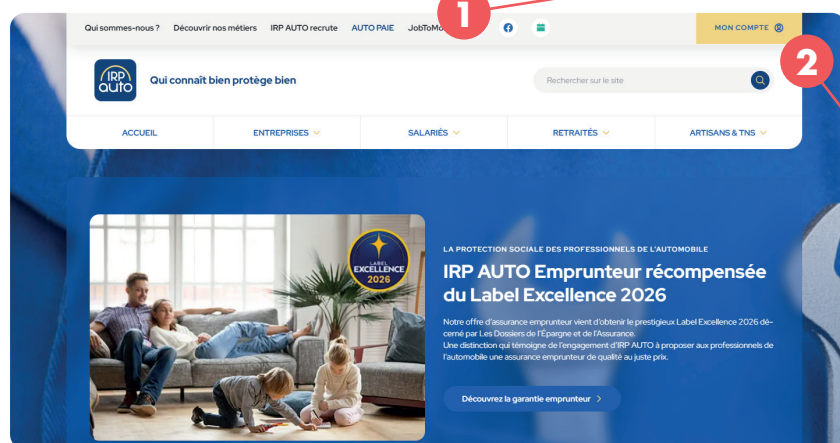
1

2

Qui sommes-nous ? Découvrir nos métiers IRP AUTO recrute AUTO PAIE JobToMo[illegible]

MON COMPTE

IRP auto

Qui connaît bien protège bien

Rechercher sur le site

ACCUEIL ENTREPRISES SALARIÉS RETRAITÉS ARTISANS & TNS

LABEL EXCELLENCE 2026

LA PROTECTION SOCIALE DES PROFESSIONNELS DE L'AUTOMOBILE

IRP AUTO Emprunteur récompensée du Label Excellence 2026

Notre offre d'assurance emprunteur vient d'obtenir le prestigieux Label Excellence 2026 décerné par Les Dossiers de l'Epargne et de l'Assurance.
Une distinction qui témoigne de l'engagement d'IRP AUTO à proposer aux professionnels de l'automobile une assurance emprunteur de qualité au juste prix.

Découvrez la garantie emprunteur